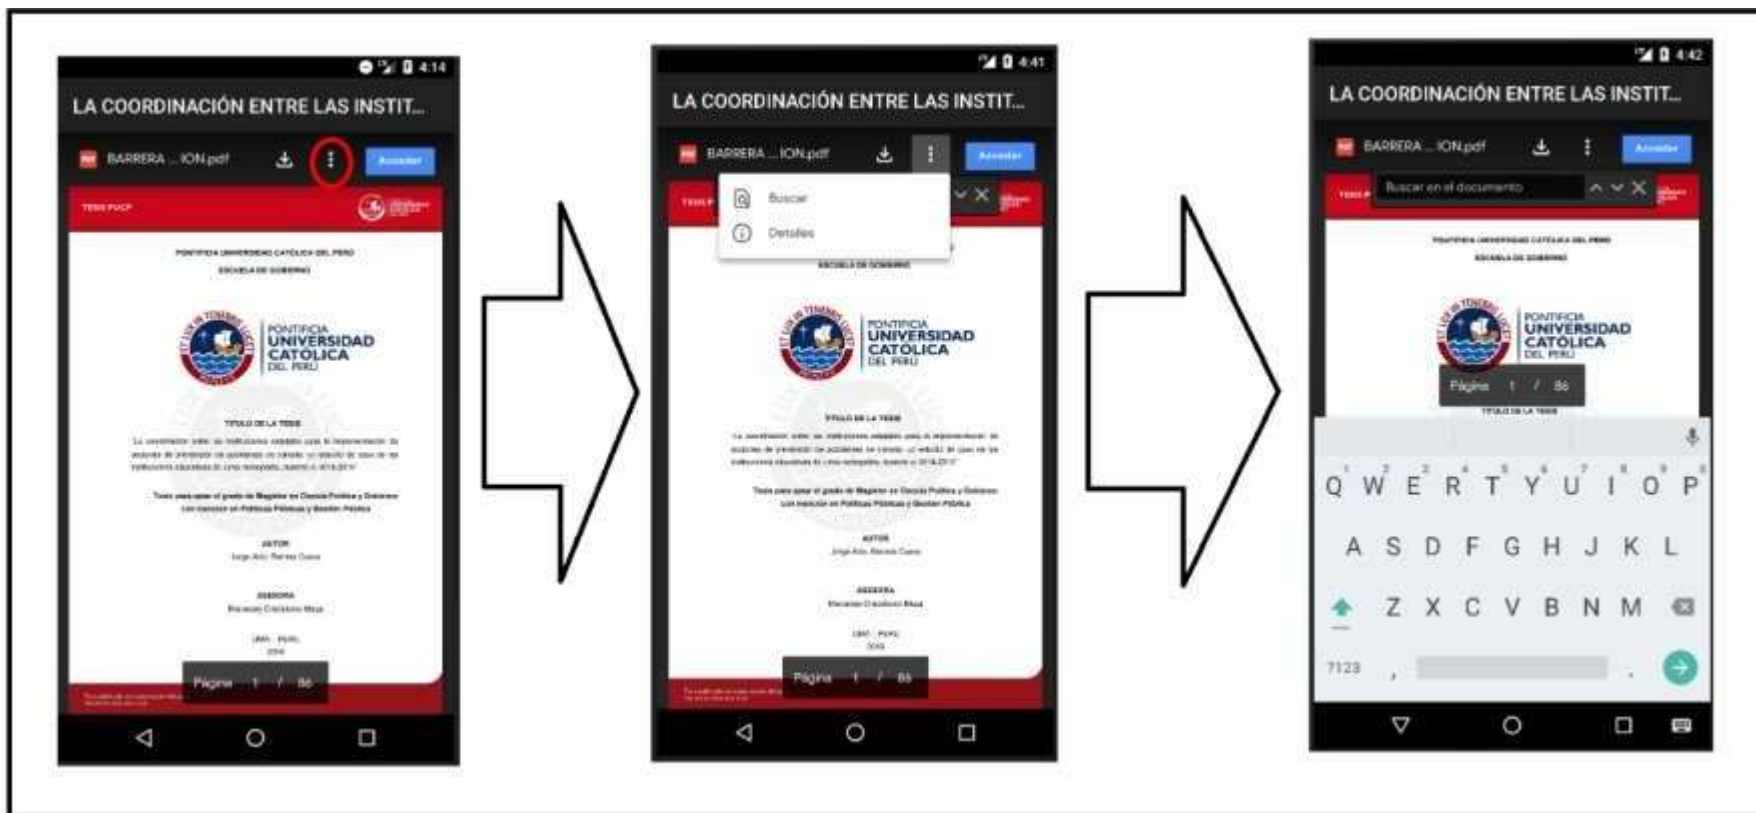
4:14

LA COORDINACIÓN ENTRE LAS INSTIT...

BARRERA ... ION.pdf

Acceder

TESIS PUCP

PONTIFICIA UNIVERSIDAD CATÓLICA DEL PERÚ

ESCUELA DE GOBIERNO

PONTIFICIA UNIVERSIDAD CATÓLICA DEL PERÚ

TÍTULO DE LA TESIS

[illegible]

Tesis para optar el grado de Magíster en Ciencia Política y Gobierno con mención en Políticas Públicas y Gestión Pública

AUTOR

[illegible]

ASESORA

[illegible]

LIMA - PERÚ

2018

Página 1 / 86

4:41

LA COORDINACIÓN ENTRE LAS INSTIT...

BARRERA ... ION.pdf

Acceder

Buscar

Detalles

ESCUELA DE GOBIERNO

PONTIFICIA UNIVERSIDAD CATÓLICA DEL PERÚ

TÍTULO DE LA TESIS

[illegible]

Tesis para optar el grado de Magíster en Ciencia Política y Gobierno con mención en Políticas Públicas y Gestión Pública

AUTOR

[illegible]

ASESORA

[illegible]

LIMA - PERÚ

2018

Página 1 / 86

4:42

LA COORDINACIÓN ENTRE LAS INSTIT...

BARRERA ... ION.pdf

Acceder

Buscar en el documento

PONTIFICIA UNIVERSIDAD CATÓLICA DEL PERÚ

ESCUELA DE GOBIERNO

PONTIFICIA UNIVERSIDAD CATÓLICA DEL PERÚ

Página 1 / 86

TÍTULO DE LA TESIS

Q W E R T Y U I O P
A S D F G H J K L
Z X C V B N M
?123 , .